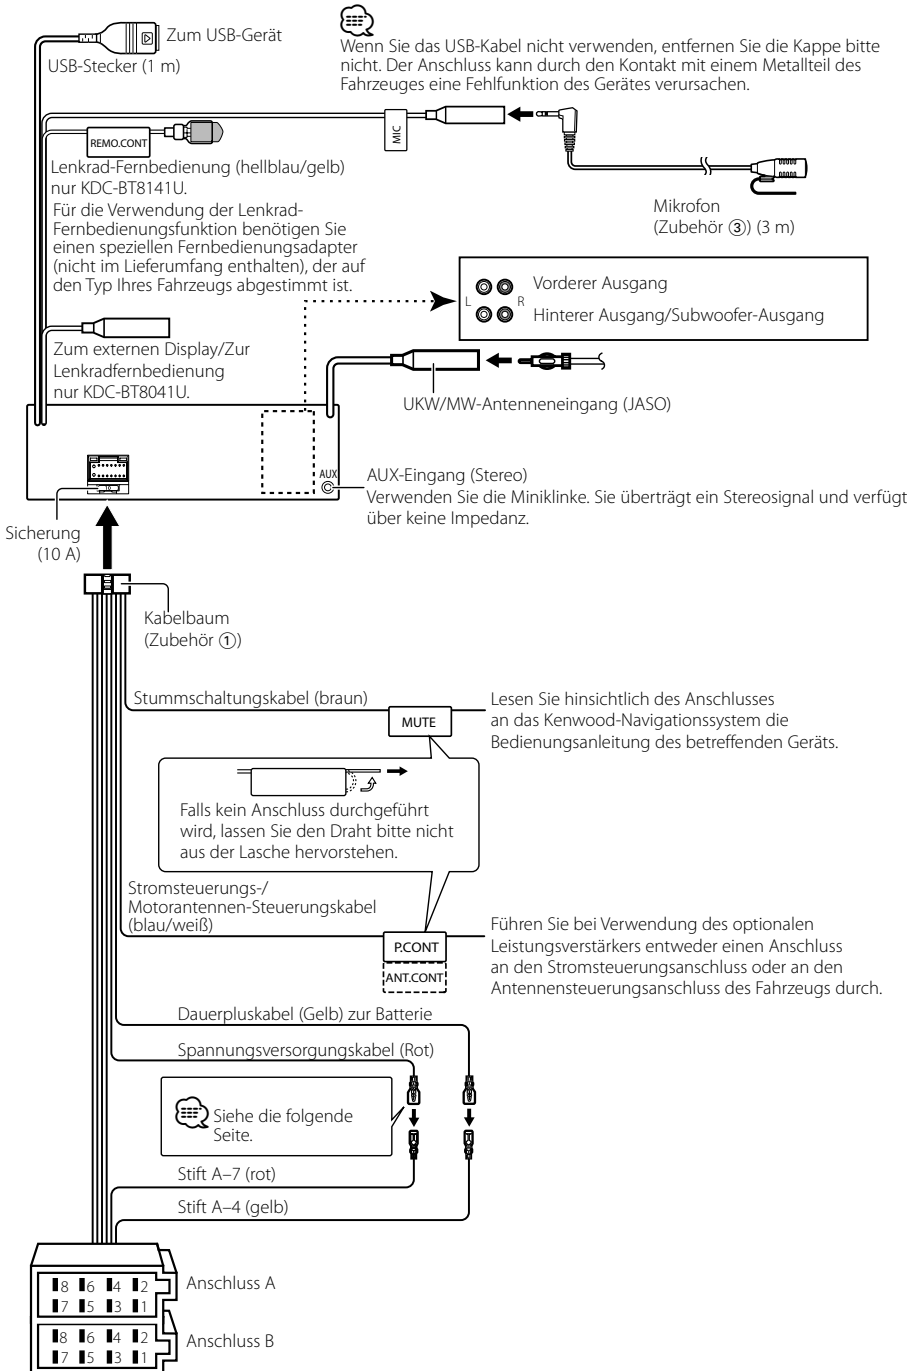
Zum USB-Gerät

USB-Stecker (1 m)

Wenn Sie das USB-Kabel nicht verwenden, entfernen Sie die Kappe bitte nicht. Der Anschluss kann durch den Kontakt mit einem Metallteil des Fahrzeuges eine Fehlfunktion des Gerätes verursachen.

REMO.CONT

MIC

Lenkrad-Fernbedienung (hellblau/gelb) nur KDC-BT8141U.

Für die Verwendung der Lenkrad-Fernbedienungsfunktion benötigen Sie einen speziellen Fernbedienungsadapter (nicht im Lieferumfang enthalten), der auf den Typ Ihres Fahrzeugs abgestimmt ist.

Mikrofon (Zubehör ③) (3 m)

L R

Vorderer Ausgang

Hinterer Ausgang/Subwoofer-Ausgang

Zum externen Display/Zur Lenkradfernbedienung nur KDC-BT8041U.

UKW/MW-Antenneneingang (JASO)

AUX

AUX-Eingang (Stereo)

Verwenden Sie die Miniklinke. Sie überträgt ein Stereosignal und verfügt über keine Impedanz.

Sicherung (10 A)

Kabelbaum (Zubehör ①)

Stummschaltungskabel (braun)

MUTE

Lesen Sie hinsichtlich des Anschlusses an das Kenwood-Navigationssystem die Bedienungsanleitung des betreffenden Geräts.

Falls kein Anschluss durchgeführt wird, lassen Sie den Draht bitte nicht aus der Lasche hervorstehen.

Stromsteuerungs-/ Motorantennen-Steuerungskabel (blau/weiß)

P.CONT

ANT.CONT

Führen Sie bei Verwendung des optionalen Leistungsverstärkers entweder einen Anschluss an den Stromsteuerungsanschluss oder an den Antennensteuerungsanschluss des Fahrzeugs durch.

Dauerpluskabel (Gelb) zur Batterie

Spannungsversorgungskabel (Rot)

Siehe die folgende Seite.

Stift A–7 (rot)

Stift A–4 (gelb)

8 6 4 2
7 5 3 1

Anschluss A

8 6 4 2
7 5 3 1

Anschluss B